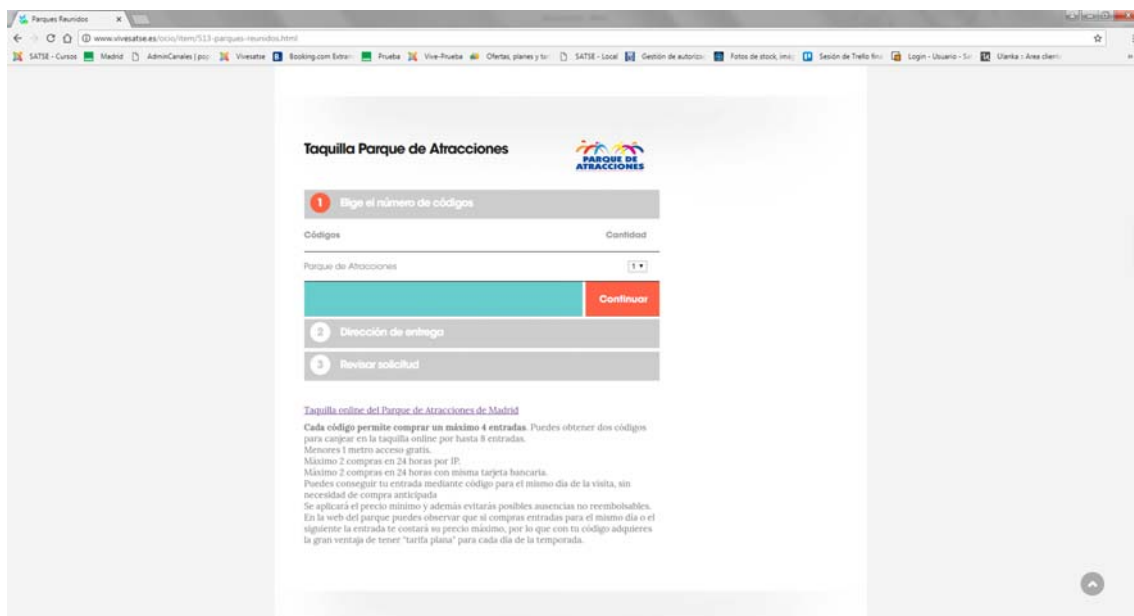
Parques Reunidos ×

www.vivesatse.es/ocio/item/513-parques-reunidos.html

SATSE - Cursos Madrid AdminCanales | pop Vivesatse Booking.com Extran Prueba Vive-Prueba Ofertas, planes y to SATSE - Local Gestión de autoriza Fotos de stock, imá Sesión de Trello fin Login - Usuario - Sa Ulanka :: Area client

Taquilla Parque de Atracciones

PARQUE DE ATRACCIONES

1 Elige el número de códigos

Códigos

Cantidad

Parque de Atracciones

1

Continuar

2 Dirección de entrega

3 Revisar solicitud

Taquilla online del Parque de Atracciones de Madrid

**Cada código permite comprar un máximo 4 entradas**. Puedes obtener dos códigos para canjear en la taquilla online por hasta 8 entradas.
Menores 1 metro acceso gratis.
Máximo 2 compras en 24 horas por IP.
Máximo 2 compras en 24 horas con misma tarjeta bancaria.
Puedes conseguir tu entrada mediante código para el mismo día de la visita, sin necesidad de compra anticipada
Se aplicará el precio mínimo y además evitarás posibles ausencias no reembolsables.
En la web del parque puedes observar que si compras entradas para el mismo día o el siguiente la entrada te costará su precio máximo, por lo que con tu código adquieres la gran ventaja de tener "tarifa plana" para cada día de la temporada.